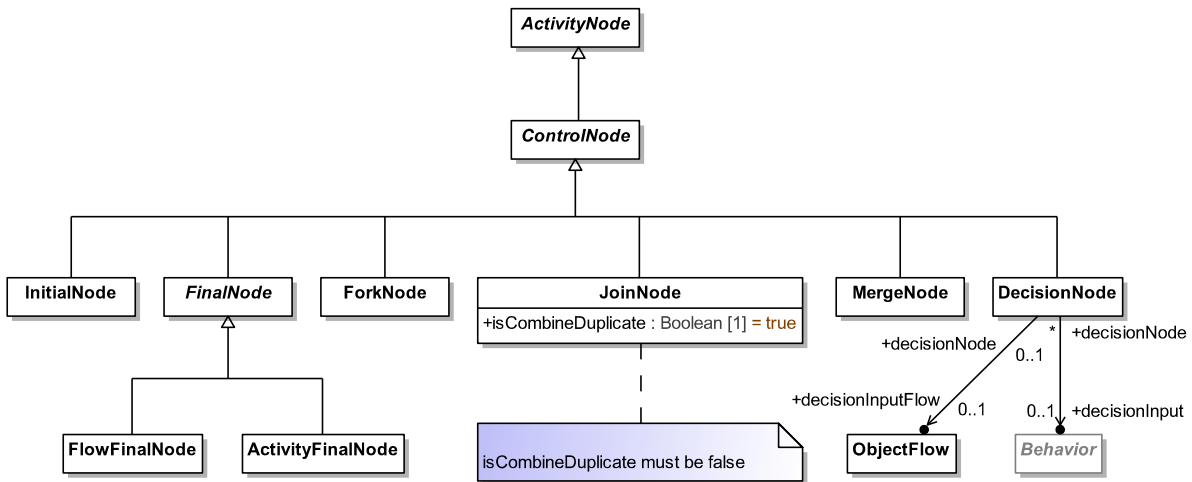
ActivityNode

ControlNode

InitialNode

FinalNode

ForkNode

JoinNode
+isCombineDuplicate : Boolean [1] = true

MergeNode

DecisionNode

FlowFinalNode

ActivityFinalNode

isCombineDuplicate must be false

+decisionNode
0..1
+decisionInputFlow
0..1
ObjectFlow

*
+decisionNode
0..1
+decisionInput
Behavior